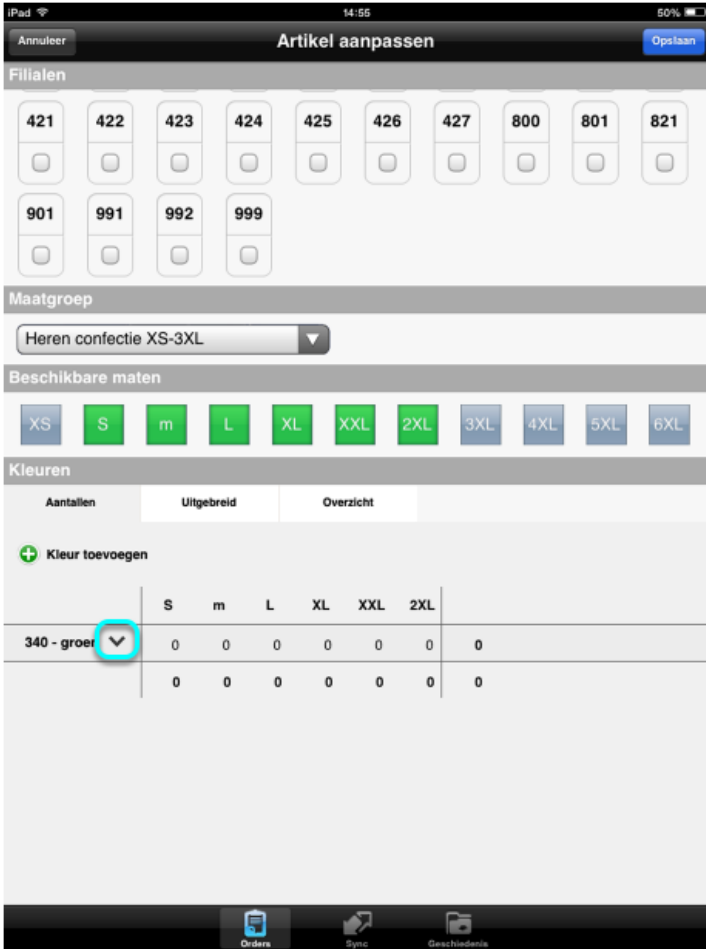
iPad
14:55
50%

Annuleer
Artikel aanpassen
Opslaan

Filialen

421 422 423 424 425 426 427 800 801 821

901 991 992 999

Maatgroep

Heren confectie XS-3XL

Beschikbare maten

XS S m L XL XXL 2XL 3XL 4XL 5XL 6XL

Kleuren

Aantallen Uitgebreid Overzicht

Kleur toevoegen

| | S | m | L | XL | XXL | 2XL | |
|---|---|---|---|---|---|---|---|
| 340 - groer | 0 | 0 | 0 | 0 | 0 | 0 | 0 |
| | 0 | 0 | 0 | 0 | 0 | 0 | 0 |

Orders Sync Geschiedenis